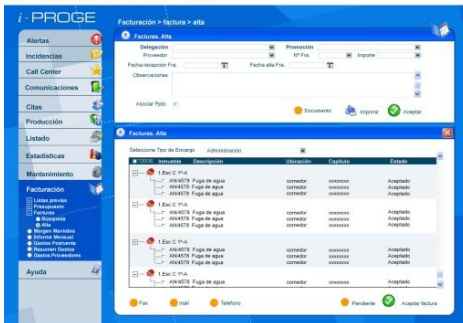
i-PROGE

Alertas
Incidencias
Call Center
Comunicaciones
Citas
Producción
Listado
Estadisticas
Mantenimiento
Facturación
Listas previas
Presupuesto
Facturas
Busqueda
Alta
Margen Maniobra
Informe Mensual
Gastos Postventa
Resumen Gastos
Gastos Proveedores
Ayuda

Facturación > factura > alta

Facturas. Alta
Delegación
Promoción
Proveedor
Nº Fra.
Importe
Fecha recepción Fra.
Fecha alta Fra.
Observaciones
Asociar Pptio.
Documento
Imprimir
Aceptar

Facturas. Alta
Seleccione Tipo de Encargo
Administración

| TODOS | Inmueble | Descripción | Ubicación | Capitulo | Estado |
|---|---|---|---|---|---|
| | 1.Esc C 1º-A | | | | |
| | AN/4578 | Fuga de agua | comedor | xxxxxxxx | Aceptado |
| | AN/4578 | Fuga de agua | comedor | xxxxxxxx | Aceptado |
| | AN/4578 | Fuga de agua | comedor | xxxxxxxx | Aceptado |
| | 1.Esc C 1º-A | | | | |
| | AN/4578 | Fuga de agua | comedor | xxxxxxxx | Aceptado |
| | AN/4578 | Fuga de agua | comedor | xxxxxxxx | Aceptado |
| | AN/4578 | Fuga de agua | comedor | xxxxxxxx | Aceptado |
| | 1.Esc C 1º-A | | | | |
| | AN/4578 | Fuga de agua | comedor | xxxxxxxx | Aceptado |
| | AN/4578 | Fuga de agua | comedor | xxxxxxxx | Aceptado |
| | AN/4578 | Fuga de agua | comedor | xxxxxxxx | Aceptado |
| | 1.Esc C 1º-A | | | | |
| | AN/4578 | Fuga de agua | comedor | xxxxxxxx | Aceptado |
| | AN/4578 | Fuga de agua | comedor | xxxxxxxx | Aceptado |
| | AN/4578 | Fuga de agua | comedor | xxxxxxxx | Aceptado |

Fax
mail
Telefono
Pendiente
Aceptar factura